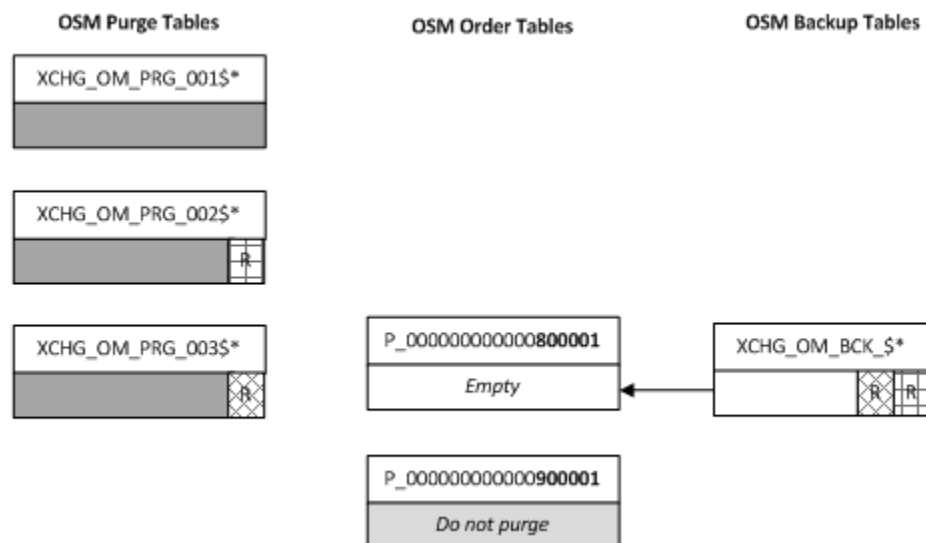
OSM Purge Tables

OSM Order Tables

OSM Backup Tables

XCHG_OM_PRG_001$*

XCHG_OM_PRG_002$*

R

XCHG_OM_PRG_003$*

R

P_000000000000800001

Empty

XCHG_OM_BCK_$*

R

R

P_000000000000900001

Do not purge